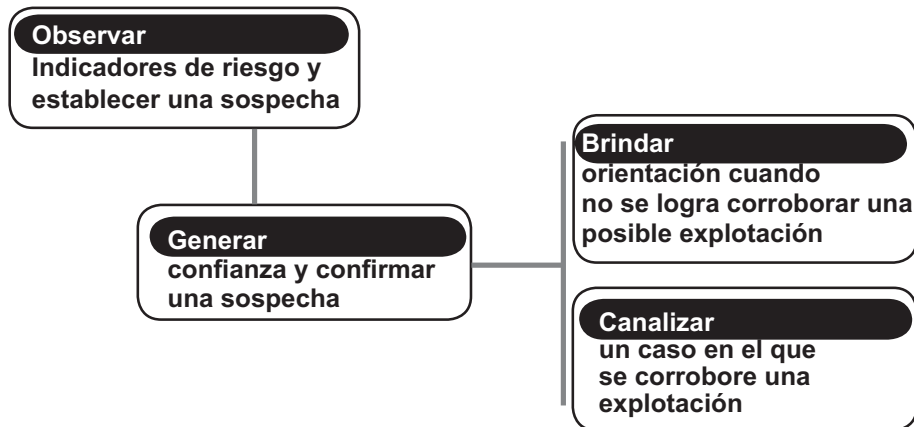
Observar
Indicadores de riesgo y establecer una sospecha

Generar
confianza y confirmar una sospecha

Brindar
orientación cuando no se logra corroborar una posible explotación

Canalizar
un caso en el que se corrobore una explotación